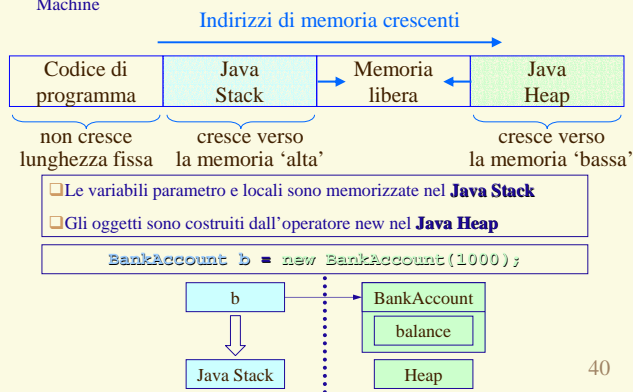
Machine

Indirizzi di memoria crescenti

| Codice di programma | Java Stack | Memoria libera | Java Heap |
|---|---|---|---|

non cresce lunghezza fissa

cresce verso la memoria 'alta'

cresce verso la memoria 'bassa'

❑Le variabili parametro e locali sono memorizzate nel **Java Stack**

❑Gli oggetti sono costruiti dall'operatore new nel **Java Heap**

**BankAccount b = new BankAccount(1000);**

b

BankAccount

balance

Java Stack

Heap

40